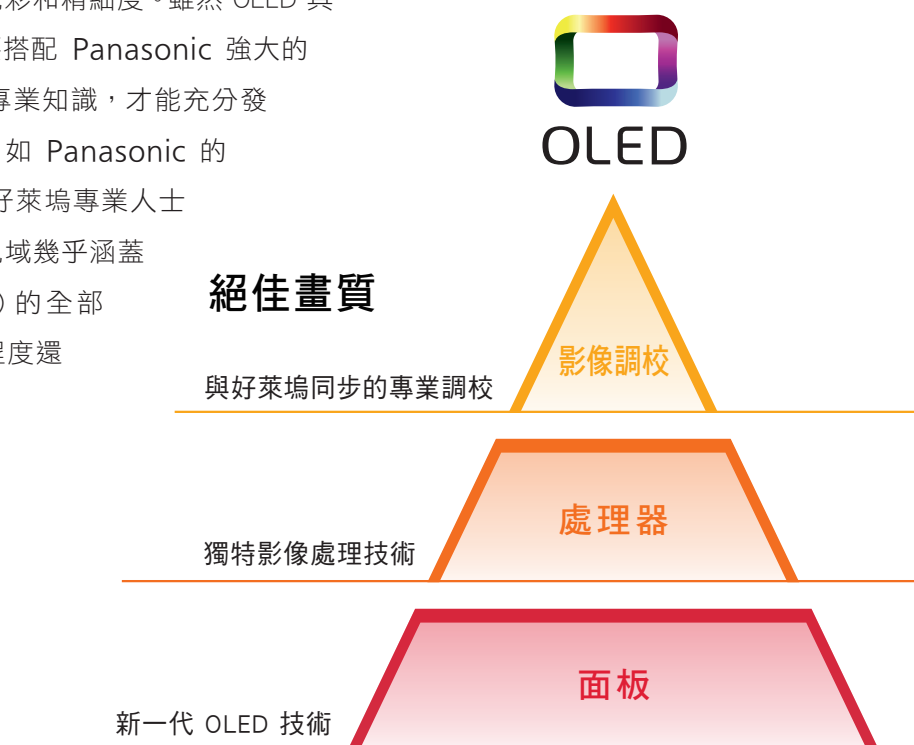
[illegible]彩和精細度。雖然 OLED 與
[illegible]搭配 Panasonic 強大的
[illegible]專業知識，才能充分發
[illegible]如 Panasonic 的
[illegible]好萊塢專業人士
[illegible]域幾乎涵蓋
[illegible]的全部
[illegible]程度還

OLED

絕佳畫質

影像調校
與好萊塢同步的專業調校

處理器
獨特影像處理技術

面板
新一代 OLED 技術